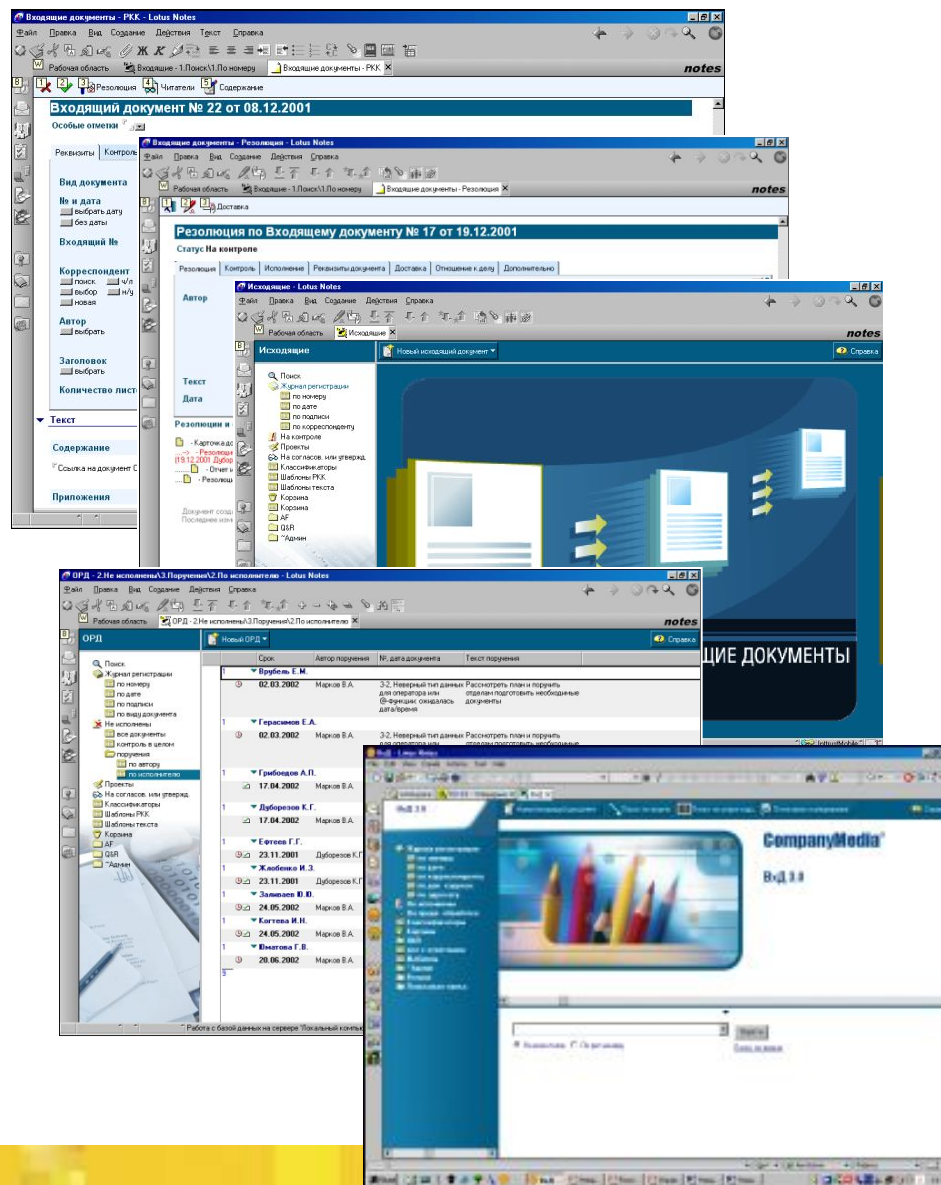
Входящие документы - РКК - Lotus Notes
Файл Правка Вид Создание Действия Текст Справка
Рабочая область Входящие - 1.Поиск\1.По номеру Входящие документы - РКК
notes
Резолюция Читатели Содержание
Входящий документ № 22 от 08.12.2001
Особые отметки
Реквизиты Контроль
Вид документа
№ и дата
выбрать дату
без даты
Входящий №
Корреспондент
поиск ч/л
выбор н/у
новая
Автор
выбрать
Заголовок
выбрать
Количество листов
Текст
Содержание
Ссылка на документ
Приложения

Входящие документы - Резолюция - Lotus Notes
Файл Правка Вид Создание Действия Справка
Рабочая область Входящие - 1.Поиск\1.По номеру Входящие документы - Резолюция
notes
Доставка
Резолюция по Входящему документу № 17 от 19.12.2001
Статус На контроле
Резолюция Контроль Исполнение Реквизиты документа Доставка Отношение к делу Дополнительно
Автор
Текст
Дата
Резолюции и
- Карточка д
- Резолюц
(19.12.2001 Дубров
- Отчет и
- Резолюц
Документ созд
Последнее изм

Исходящие - Lotus Notes
Файл Правка Вид Создание Действия Справка
Рабочая область Исходящие
notes
Исходящие
Новый исходящий документ
Справка
Поиск
Журнал регистрации
по номеру
по дате
по подписи
по корреспонденту
На контроле
Проекты
На согласов. или утвержд.
Классификаторы
Шаблоны РКК
Шаблоны текста
Корзина
Корзина
AF
Q&R
~Админ
ЩИЕ ДОКУМЕНТЫ

ОРД - 2.Не исполнены\3.Поручения\2.По исполнителю - Lotus Notes
Файл Правка Вид Создание Действия Справка
Рабочая область ОРД - 2.Не исполнены\3.Поручения\2.По исполнителю
notes
ОРД
Новый ОРД
Справка
Поиск
Журнал регистрации
по номеру
по дате
по подписи
по виду документа
Не исполнены
все документы
контроль в целом
поручения
по автору
по исполнителю
Проекты
На согласов. или утвержд.
Классификаторы
Шаблоны РКК
Шаблоны текста
Корзина
AF
Q&R
~Админ

| | Срок | Автор поручения | №, дата документа | Текст поручения |
|---|---|---|---|---|
| 1 | Врубель Е.М. | | | |
| | 02.03.2002 | Марков В.А. | 3-2, Неверный тип данных для оператора или @-функции: ожидалась дата/время | Рассмотреть план и поручить отделам подготовить необходимые документы |
| 1 | Герасимов Е.А. | | | |
| | 02.03.2002 | Марков В.А. | 3-2, Неверный тип данных для оператора или | Рассмотреть план и поручить отделам подготовить необходимые |
| 1 | Грибоедов А.П. | | | |
| | 17.04.2002 | Марков В.А. | | |
| 1 | Дуборезов К.Г. | | | |
| | 17.04.2002 | Марков В.А. | | |
| 1 | Ефтеев Г.Г. | | | |
| | 23.11.2001 | Дуборезов К.Г. | | |
| 1 | Жлобенко И.З. | | | |
| | 23.11.2001 | Дуборезов К.Г. | | |
| 1 | Заливаев Ю.Ю. | | | |
| | 24.05.2002 | Марков В.А. | | |
| 1 | Коттева И.Н. | | | |
| | 24.05.2002 | Марков В.А. | | |
| 1 | Юматова Г.В. | | | |
| | 20.06.2002 | Марков В.А. | | |
| 9 | | | | |

Работа с базой данных на сервере "Локальный компь

ВиД - Lotus Notes
CompanyMedia
ВиД 3.0
ВиД 3.0
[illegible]